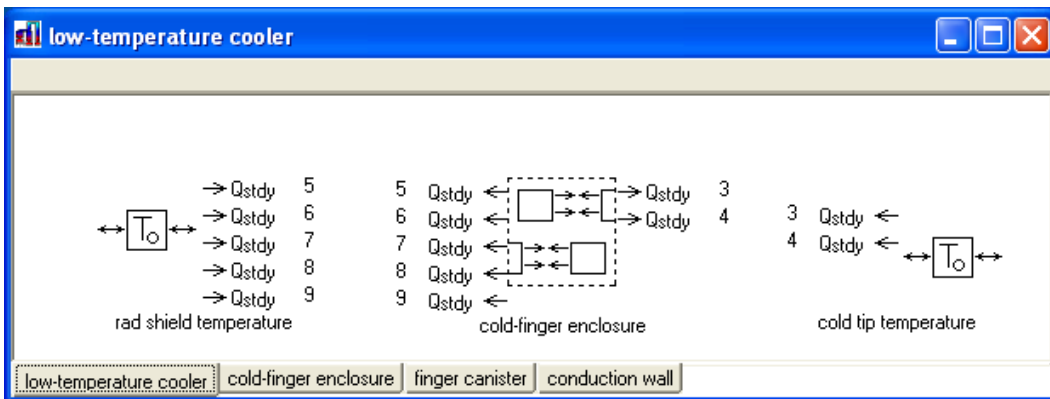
low-temperature cooler

$T_o$

Qstdy 5
Qstdy 6
Qstdy 7
Qstdy 8
Qstdy 9

rad shield temperature

5 Qstdy
6 Qstdy
7 Qstdy
8 Qstdy
9 Qstdy

Qstdy 3
Qstdy 4

cold-finger enclosure

3 Qstdy
4 Qstdy

$T_o$

cold tip temperature

low-temperature cooler | cold-finger enclosure | finger canister | conduction wall